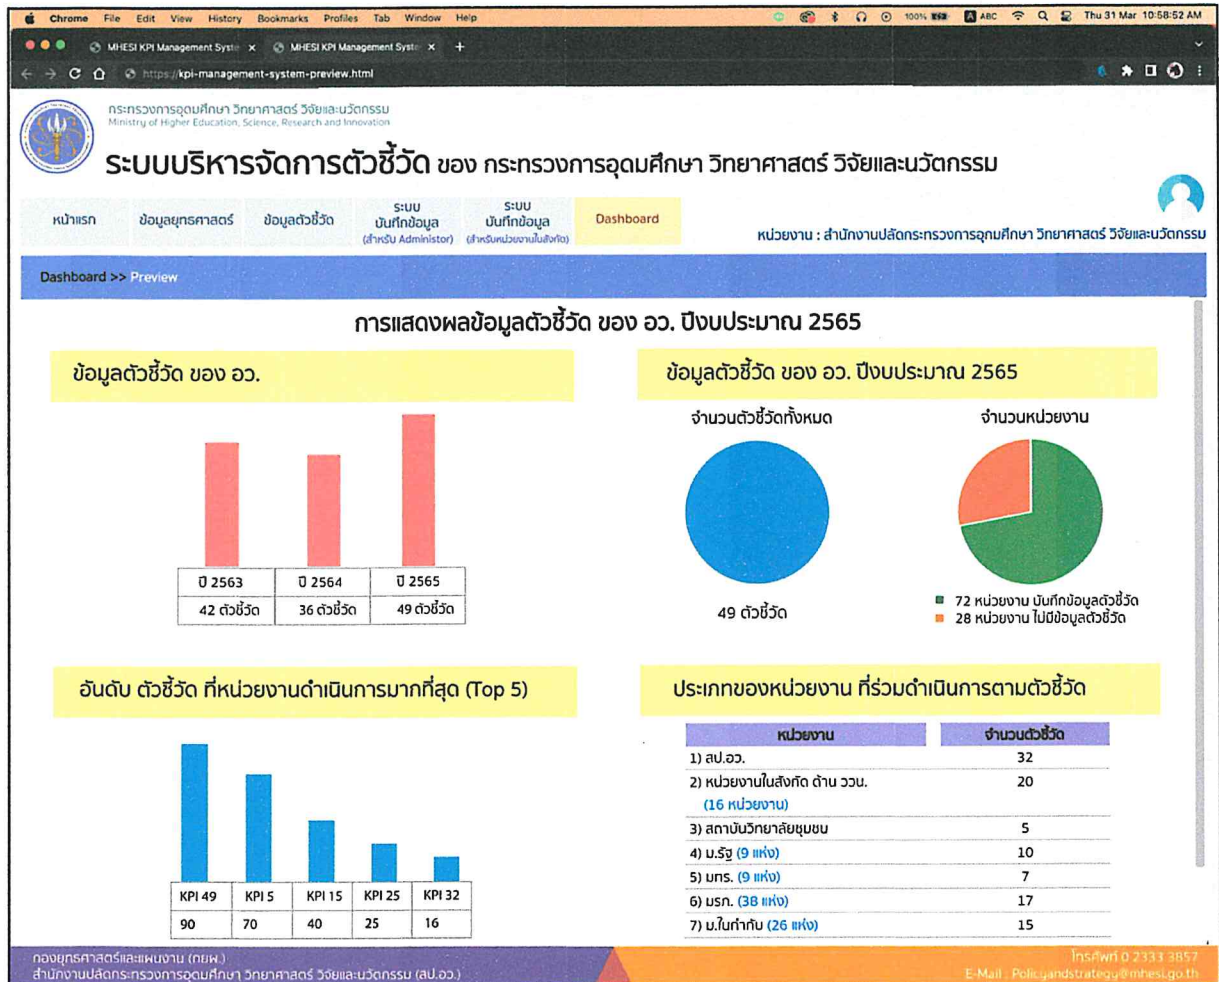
Chrome File Edit View History Bookmarks Profiles Tab Window Help
100% ABC Thu 31 Mar 10:58:52 AM

MHESI KPI Management Syst × MHESI KPI Management Syst × +

https://kpi-management-system-preview.html

กระทรวงการอุดมศึกษา วิทยาศาสตร์ วิจัยและนวัตกรรม
Ministry of Higher Education, Science, Research and Innovation

ระบบบริหารจัดการตัวชี้วัด ของ กระทรวงการอุดมศึกษา วิทยาศาสตร์ วิจัยและนวัตกรรม

หน้าแรก | ข้อมูลยุทธศาสตร์ | ข้อมูลตัวชี้วัด | ระบบ บันทึกข้อมูล (สำหรับ Administor) | ระบบ บันทึกข้อมูล (สำหรับหน่วยงานในสังกัด) | Dashboard

หน่วยงาน : สำนักงานปลัดกระทรวงการอุดมศึกษา วิทยาศาสตร์ วิจัยและนวัตกรรม

Dashboard >> Preview

การแสดงผลข้อมูลตัวชี้วัด ของ อว. ปีงบประมาณ 2565

ข้อมูลตัวชี้วัด ของ อว.

| ปี 2563 | ปี 2564 | ปี 2565 |
|---|---|---|
| 42 ตัวชี้วัด | 36 ตัวชี้วัด | 49 ตัวชี้วัด |

ข้อมูลตัวชี้วัด ของ อว. ปีงบประมาณ 2565

จำนวนตัวชี้วัดทั้งหมด

49 ตัวชี้วัด

จำนวนหน่วยงาน

72 หน่วยงาน บันทึกข้อมูลตัวชี้วัด
28 หน่วยงาน ไม่มีข้อมูลตัวชี้วัด

อันดับ ตัวชี้วัด ที่หน่วยงานดำเนินการมากที่สุด (Top 5)

| KPI 49 | KPI 5 | KPI 15 | KPI 25 | KPI 32 |
|---|---|---|---|---|
| 90 | 70 | 40 | 25 | 16 |

ประเภทของหน่วยงาน ที่ร่วมดำเนินการตามตัวชี้วัด

| หน่วยงาน | จำนวนตัวชี้วัด |
|---|---|
| 1) สป.อว. | 32 |
| 2) หน่วยงานในสังกัด ด้าน ววน. (16 หน่วยงาน) | 20 |
| 3) สถาบันวิทยาลัยชุมชน | 5 |
| 4) ม.รัฐ (9 แห่ง) | 10 |
| 5) มทร. (9 แห่ง) | 7 |
| 6) มรภ. (38 แห่ง) | 17 |
| 7) ม.ในกำกับ (26 แห่ง) | 15 |

กองยุทธศาสตร์และแผนงาน (กยผ.)
สำนักงานปลัดกระทรวงการอุดมศึกษา วิทยาศาสตร์ วิจัยและนวัตกรรม (สป.อว.)

โทรศัพท์ 0 2333 3857
E-Mail : Policyandstrategy@mhesi.go.th